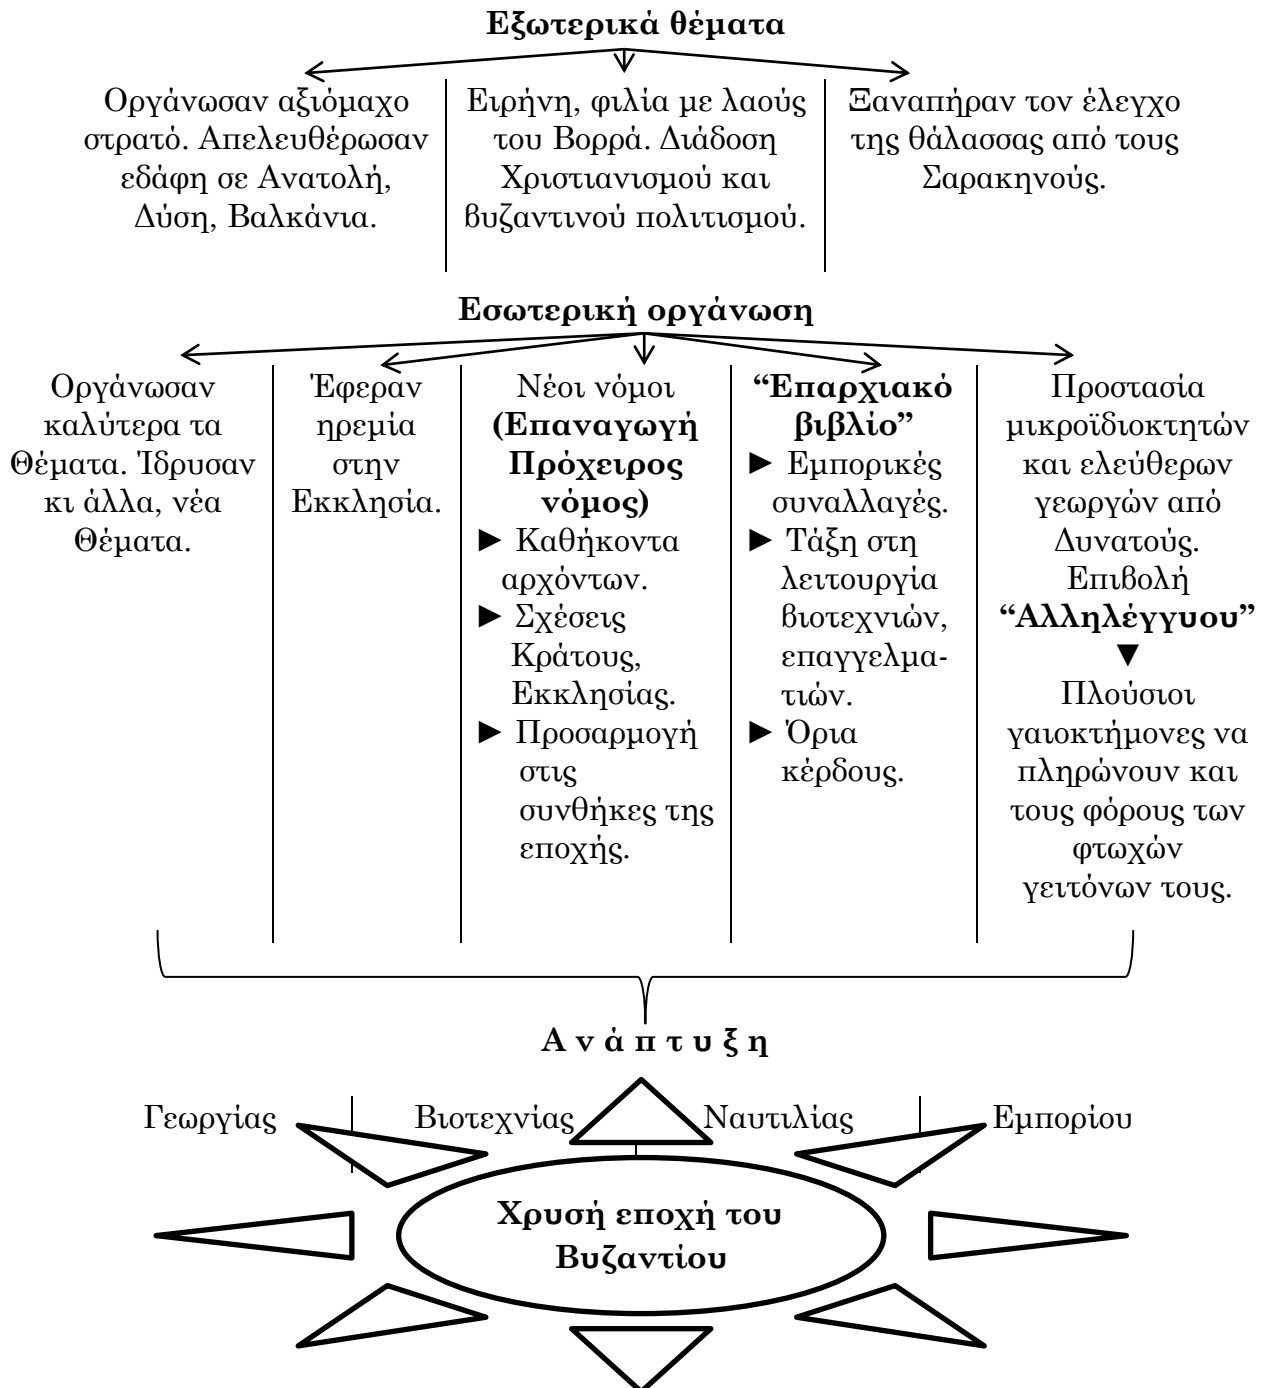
**Εξωτερικά θέματα**

Οργάνωσαν αξιόμαχο στρατό. Απελευθέρωσαν εδάφη σε Ανατολή, Δύση, Βαλκάνια.

Ειρήνη, φιλία με λαούς του Βορρά. Διάδοση Χριστιανισμού και βυζαντινού πολιτισμού.

Ξαναπήραν τον έλεγχο της θάλασσας από τους Σαρακηνούς.

**Εσωτερική οργάνωση**

Οργάνωσαν καλύτερα τα Θέματα. Ίδρυσαν κι άλλα, νέα Θέματα.

Έφεραν ηρεμία στην Εκκλησία.

Νέοι νόμοι **(Επαναγωγή Πρόχειρος νόμος)**
► Καθήκοντα αρχόντων.
► Σχέσεις Κράτους, Εκκλησίας.
► Προσαρμογή στις συνθήκες της εποχής.

**“Επαρχιακό βιβλίο”**
► Εμπορικές συναλλαγές.
► Τάξη στη λειτουργία βιοτεχνιών, επαγγελματιών.
► Όρια κέρδους.

Προστασία μικροϊδιοκτητών και ελεύθερων γεωργών από Δυνατούς. Επιβολή **“Αλληλέγγυου”**
▼
Πλούσιοι γαιοκτήμονες να πληρώνουν και τους φόρους των φτωχών γειτόνων τους.

**Α ν ά π τ υ ξ η**

Γεωργίας | Βιοτεχνίας | Ναυτιλίας | Εμπορίου

**Χρυσή εποχή του Βυζαντίου**